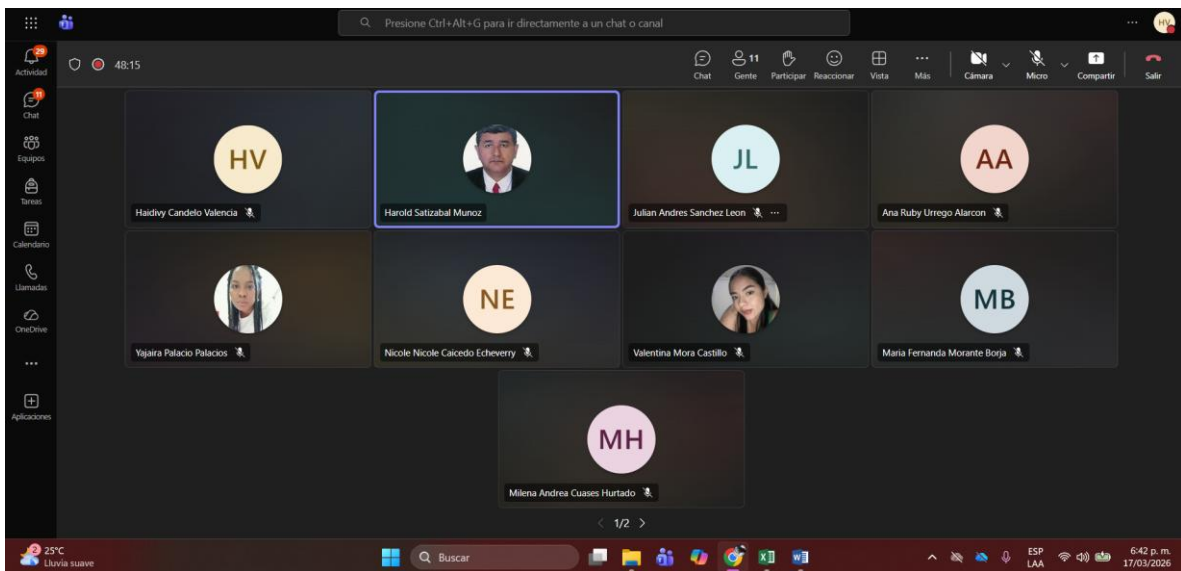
Presione Ctrl+Alt+G para ir directamente a un chat o canal

HV

29
Actividad

11
Chat

Equipos

Tareas

Calendario

Llamadas

OneDrive

...

Aplicaciones

48:15

Chat
11
Gente
Participar
Reaccionar
Vista
Más
Cámara
Micro
Compartir
Salir

HV
Haidivy Candelo Valencia

Harold Satizabal Munoz

JL
Julian Andres Sanchez Leon ···

AA
Ana Ruby Urrego Alarcon

Yajaira Palacio Palacios

NE
Nicole Nicole Caicedo Echeverry

Valentina Mora Castillo

MB
Maria Fernanda Morante Borja

MH
Milena Andrea Cuases Hurtado

1/2

2
25°C
Lluvia suave

Buscar

ESP
LAA

6:42 p. m.
17/03/2026